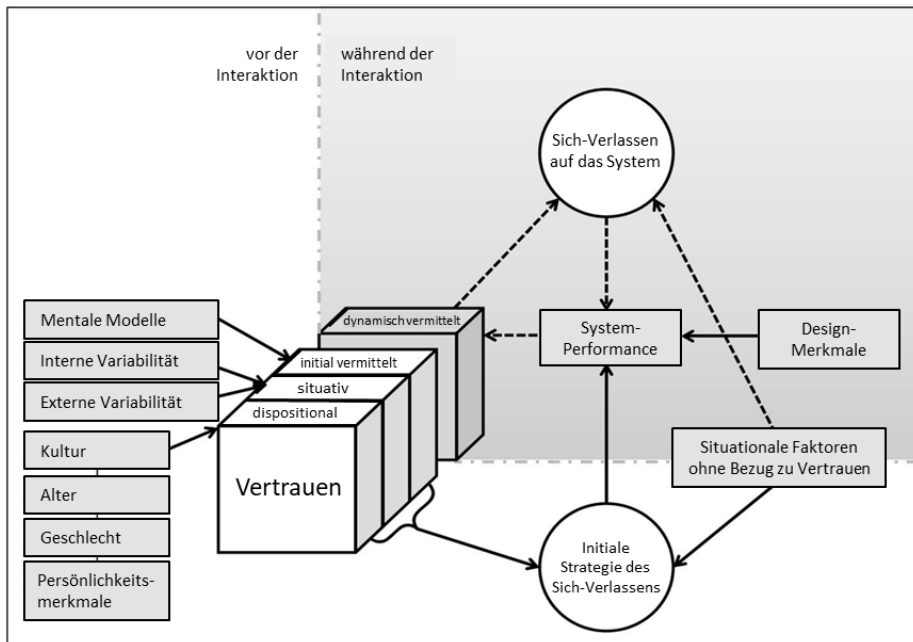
vor der Interaktion

während der Interaktion

Sich-Verlassen auf das System

Mentale Modelle

Interne Variabilität

Externe Variabilität

Kultur

Alter

Geschlecht

Persönlichkeitsmerkmale

dynamisch vermittelt

initial vermittelt

situativ

dispositional

Vertrauen

System-Performance

Design-Merkmale

Situationale Faktoren ohne Bezug zu Vertrauen

Initiale Strategie des Sich-Verlassens